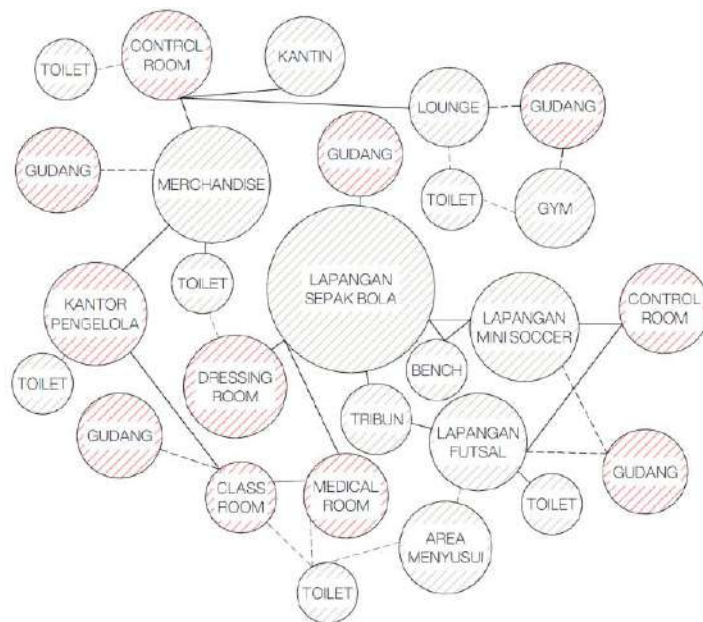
TOILET
CONTROL ROOM
KANTIN
LOUNGE
GUDANG
GUDANG
MERCHANDISE
GUDANG
TOILET
GYM
TOILET
LAPANGAN SEPAK BOLA
KANTOR PENGELOLA
LAPANGAN MINI SOCCER
CONTROL ROOM
TOILET
DRESSING ROOM
BENCH
GUDANG
TRIBUN
LAPANGAN FUTSAL
GUDANG
CLASS ROOM
MEDICAL ROOM
TOILET
AREA MENYUSUI
TOILET